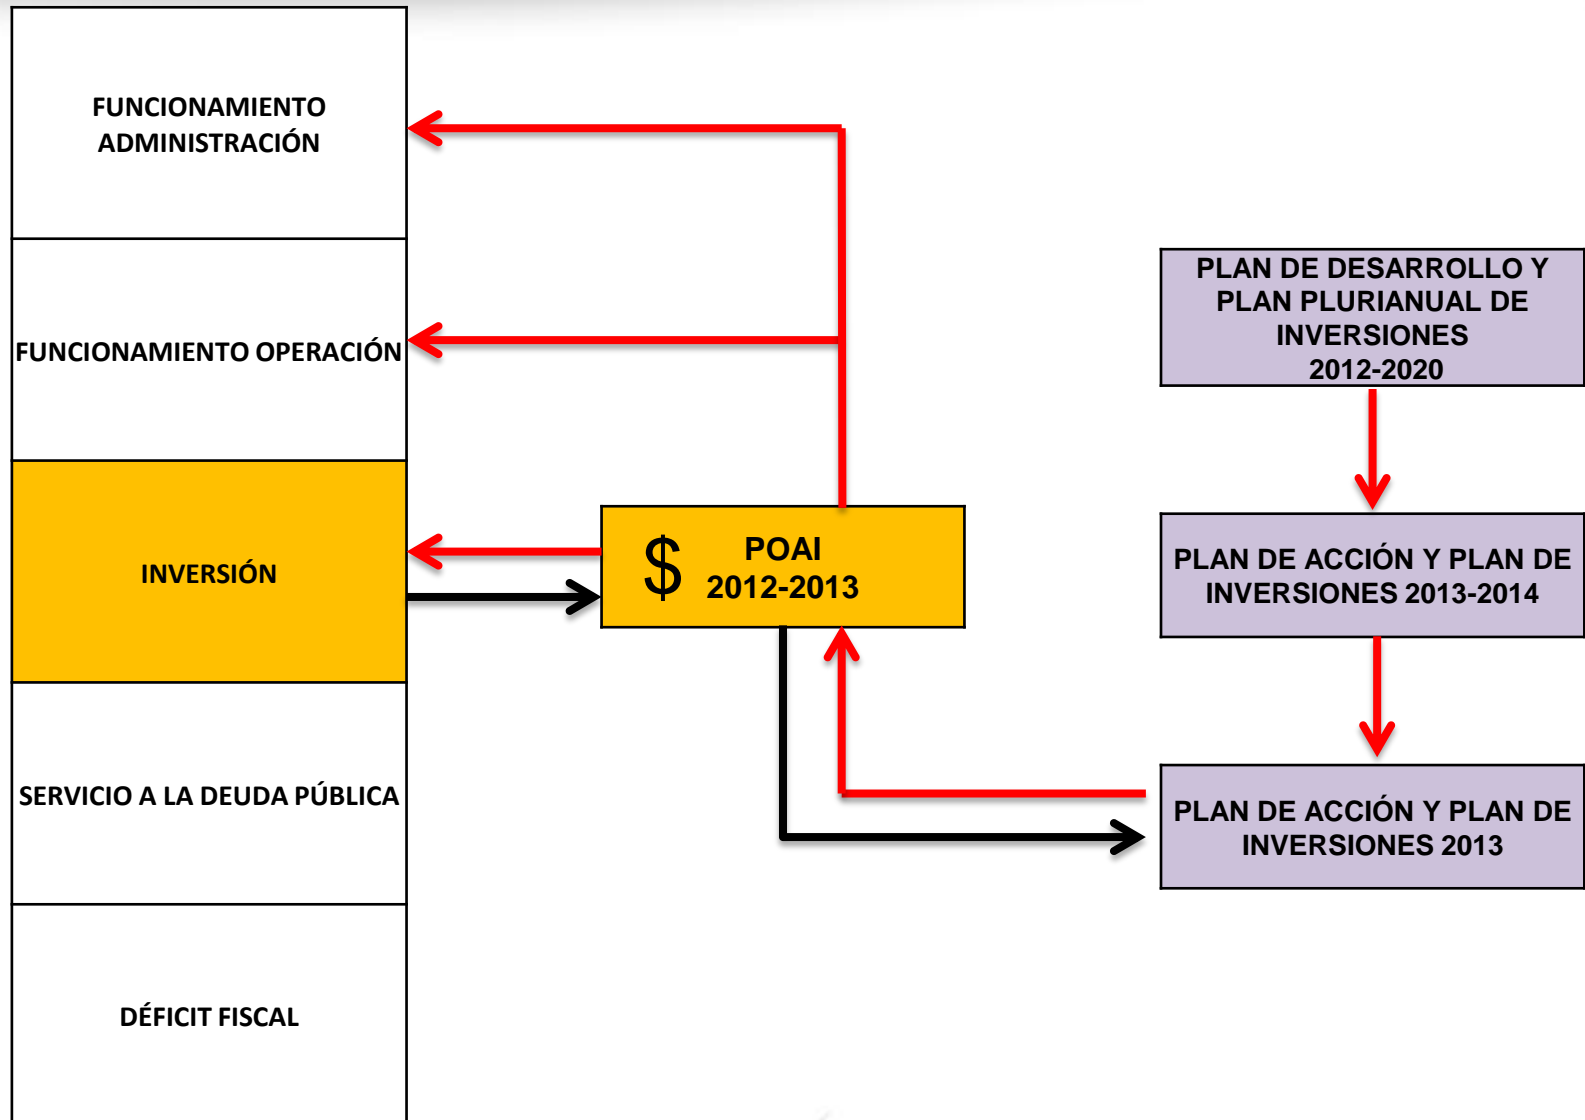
FUNCIONAMIENTO ADMINISTRACIÓN

FUNCIONAMIENTO OPERACIÓN

INVERSIÓN

SERVICIO A LA DEUDA PÚBLICA

DÉFICIT FISCAL

$ POAI 2012-2013

PLAN DE DESARROLLO Y PLAN PLURIANUAL DE INVERSIONES 2012-2020

PLAN DE ACCIÓN Y PLAN DE INVERSIONES 2013-2014

PLAN DE ACCIÓN Y PLAN DE INVERSIONES 2013